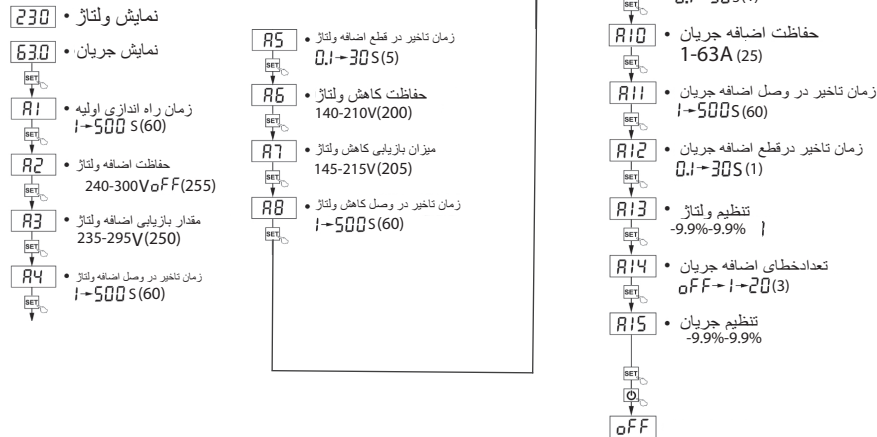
230 • نمایش ولتاژ
63.0 • نمایش جریان
SET
A1 • زمان راه اندازی اولیه
1→500 S(60)
SET
A2 • حفاظت اضافه ولتاژ
240-300V oFF(255)
SET
A3 • مقدار بازیابی اضافه ولتاژ
235-295V(250)
SET
A4 • زمان تاخیر در وصل اضافه ولتاژ
1→500 S(60)
SET

A5 • زمان تاخیر در قطع اضافه ولتاژ
0.1→30 S(5)
SET
A6 • حفاظت کاهش ولتاژ
140-210V(200)
SET
A7 • میزان بازیابی کاهش ولتاژ
145-215V(205)
SET
A8 • زمان تاخیر در وصل کاهش ولتاژ
1→500 S(60)
SET

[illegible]
SET
A10 • حفاظت اضافه جریان
1-63A (25)
SET
A11 • زمان تاخیر در وصل اضافه جریان
1→500 S(60)
SET
A12 • زمان تاخیر درقطع اضافه جریان
0.1→30 S(1)
SET
A13 • تنظیم ولتاژ
-9.9%-9.9% 1
SET
A14 • تعدادخطای اضافه جریان
oFF→1→20(3)
SET
A15 • تنظیم جریان
-9.9%-9.9%
SET
oFF